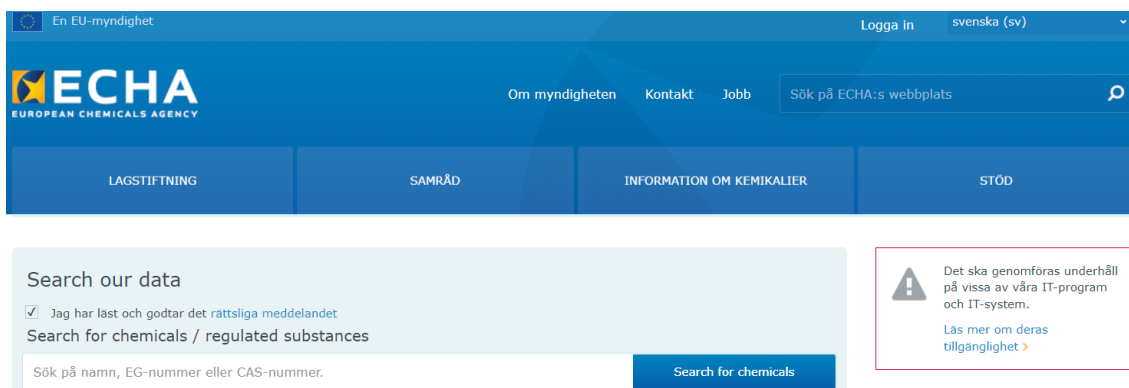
En EU-myndighet

Logga in

svenska (sv)

ECHA
EUROPEAN CHEMICALS AGENCY

Om myndigheten Kontakt Jobb

Sök på ECHA:s webbplats

LAGSTIFTNING

SAMRÅD

INFORMATION OM KEMIKALIER

STÖD

Search our data

Jag har läst och godtar det rättsliga meddelandet

Search for chemicals / regulated substances

Sök på namn, EG-nummer eller CAS-nummer.

Search for chemicals

Det ska genomföras underhåll på vissa av våra IT-program och IT-system.

Läs mer om deras tillgänglighet